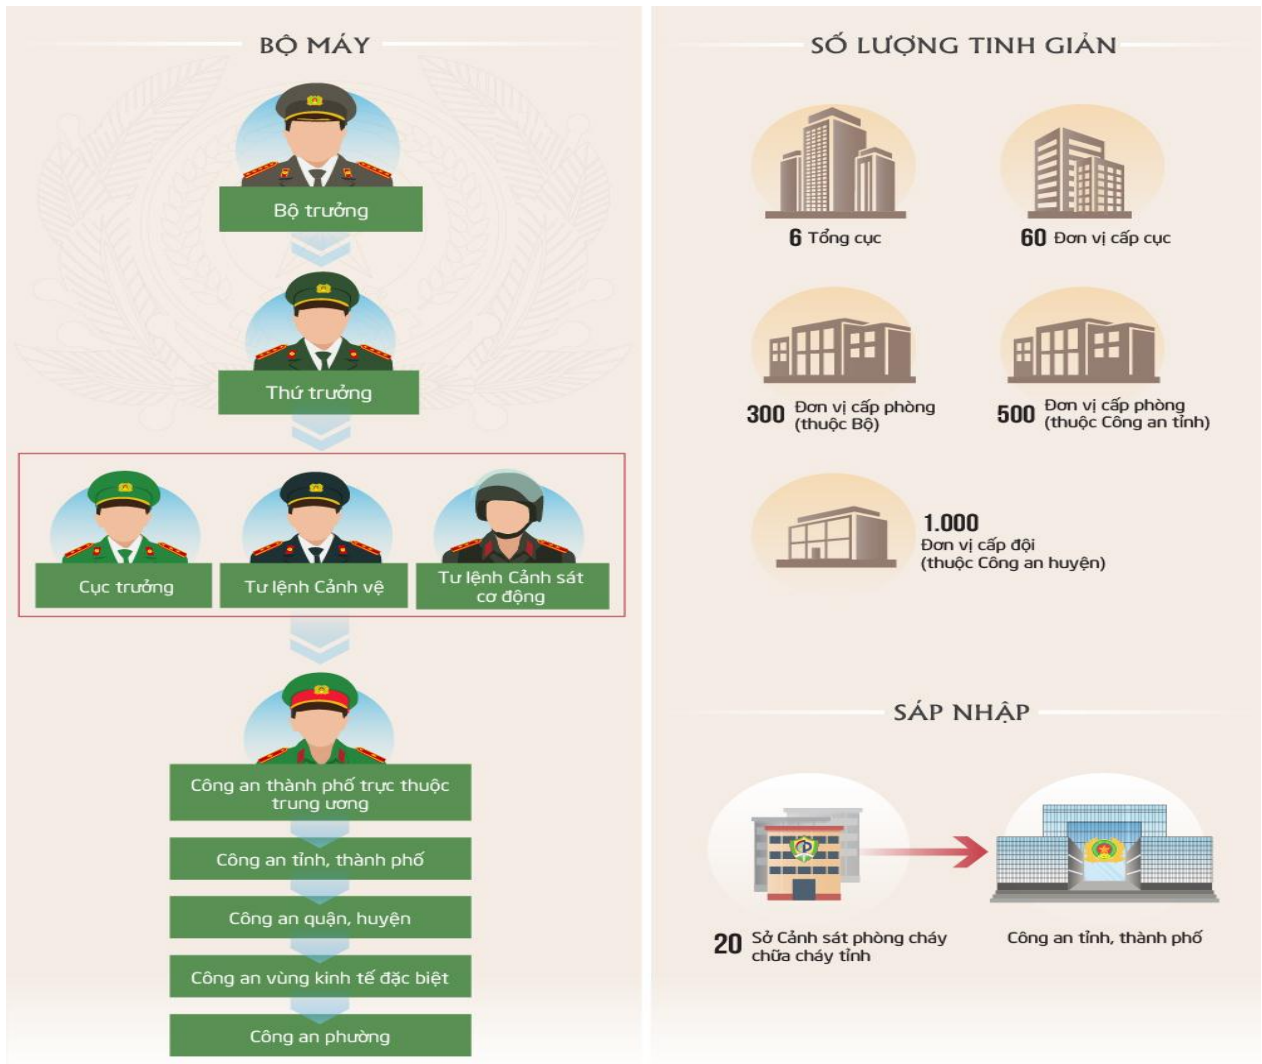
BỘ MÁY

Bộ trưởng

Thứ trưởng

Cục trưởng

Tư lệnh Cảnh vệ

Tư lệnh Cảnh sát cơ động

Công an thành phố trực thuộc trung ương

Công an tỉnh, thành phố

Công an quận, huyện

Công an vùng kinh tế đặc biệt

Công an phường

SỐ LƯỢNG TINH GIẢN

6 Tổng cục

60 Đơn vị cấp cục

300 Đơn vị cấp phòng (thuộc Bộ)

500 Đơn vị cấp phòng (thuộc Công an tỉnh)

1.000 Đơn vị cấp đội (thuộc Công an huyện)

SÁP NHẬP

20 Sở Cảnh sát phòng cháy chữa cháy tỉnh

Công an tỉnh, thành phố